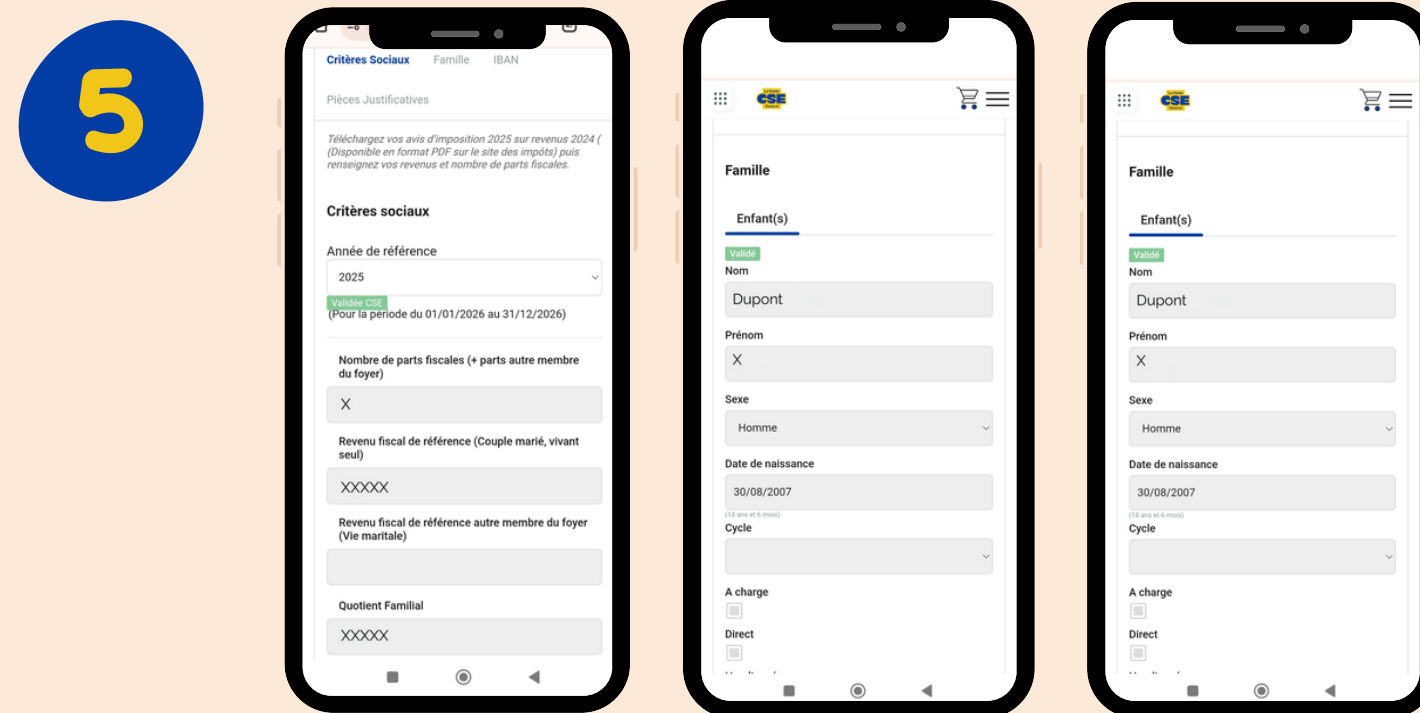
5

Critères Sociaux Famille IBAN

Pièces Justificatives

Téléchargez vos avis d'imposition 2025 sur revenus 2024 ( (Disponible en format PDF sur le site des impôts) puis renseignez vos revenus et nombre de parts fiscales.

Critères sociaux

Année de référence

2025

Validée CSE

(Pour la période du 01/01/2026 au 31/12/2026)

Nombre de parts fiscales (+ parts autre membre du foyer)

X

Revenu fiscal de référence (Couple marié, vivant seul)

XXXXX

Revenu fiscal de référence autre membre du foyer (Vie maritale)

Quotient Familial

XXXXX

CSE

Famille

Enfant(s)

Validé

Nom

Dupont

Prénom

X

Sexe

Homme

Date de naissance

30/08/2007

(18 ans et 6 mois)

Cycle

A charge

Direct

CSE

Famille

Enfant(s)

Validé

Nom

Dupont

Prénom

X

Sexe

Homme

Date de naissance

30/08/2007

(18 ans et 6 mois)

Cycle

A charge

Direct